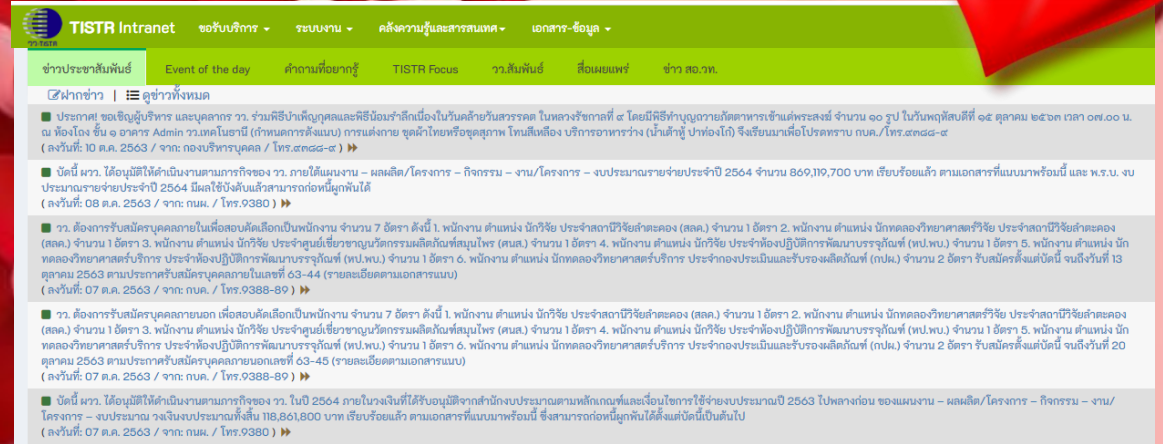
TISTR Intranet ขอรับบริการ ▾ ระบบงาน ▾ คลังความรู้และสารสนเทศ ▾ เอกสาร-ข้อมูล ▾

ข่าวประชาสัมพันธ์ | Event of the day | คำถามที่อยากรู้ | TISTR Focus | วว.สัมพันธ์ | สื่อเผยแพร่ | ข่าว สอ.วท.

ฝากข่าว | ดูข่าวทั้งหมด

ประกาศ! ขอเชิญผู้บริหาร และบุคลากร วว. ร่วมพิธีบำเพ็ญกุศลและพิธีน้อมรำลึกเนื่องในวันคล้ายวันสวรรคต ในหลวงรัชกาลที่ ๙ โดยมีพิธีทำบุญถวายภัตตาหารเช้าแด่พระสงฆ์ จำนวน ๑๐ รูป ในวันพฤหัสบดีที่ ๑๕ ตุลาคม ๒๕๖๓ เวลา ๐๗.๐๐ น. ณ ห้องโถง ชั้น ๑ อาคาร Admin วว.เทคโนธานี (กำหนดการดังแนบ) การแต่งกาย ชุดผ้าไทยหรือชุดสุภาพ โทนสีเหลือง บริการอาหารว่าง (น้ำเต้าหู้ ปาท่องโก๋) จึงเรียนมาเพื่อโปรดทราบ กบค./โทร.๙๓๘๘-๙
( ลงวันที่: 10 ต.ค. 2563 / จาก: กองบริหารบุคคล / โทร.๙๓๘๘-๙ )

บัดนี้ ผวว. ได้อนุมัติให้ดำเนินงานตามภารกิจของ วว. ภายใต้แผนงาน – ผลผลิต/โครงการ – กิจกรรม – งาน/โครงการ – งบประมาณรายจ่ายประจำปี 2564 จำนวน 869,119,700 บาท เรียบร้อยแล้ว ตามเอกสารที่แนบมาพร้อมนี้ และ พ.ร.บ. งบประมาณรายจ่ายประจำปี 2564 มีผลใช้บังคับแล้วสามารถก่อหนี้ผูกพันได้
( ลงวันที่: 08 ต.ค. 2563 / จาก: กนผ. / โทร.9380 )

วว. ต้องการรับสมัครบุคคลภายในเพื่อสอบคัดเลือกเป็นพนักงาน จำนวน 7 อัตรา ดังนี้ 1. พนักงาน ตำแหน่ง นักวิจัย ประจำสถาบันวิจัยลำตะคอง (สลค.) จำนวน 1 อัตรา 2. พนักงาน ตำแหน่ง นักทดลองวิทยาศาสตร์วิจัย ประจำสถาบันวิจัยลำตะคอง (สลค.) จำนวน 1 อัตรา 3. พนักงาน ตำแหน่ง นักวิจัย ประจำศูนย์เชี่ยวชาญนวัตกรรมผลิตภัณฑ์สมุนไพร (ศนส.) จำนวน 1 อัตรา 4. พนักงาน ตำแหน่ง นักวิจัย ประจำห้องปฏิบัติการพัฒนาบรรจุภัณฑ์ (หป.พบ.) จำนวน 1 อัตรา 5. พนักงาน ตำแหน่ง นักทดลองวิทยาศาสตร์บริการ ประจำห้องปฏิบัติการพัฒนาบรรจุภัณฑ์ (หป.พบ.) จำนวน 1 อัตรา 6. พนักงาน ตำแหน่ง นักทดลองวิทยาศาสตร์บริการ ประจำกองประเมินและรับรองผลิตภัณฑ์ (กปผ.) จำนวน 2 อัตรา รับสมัครตั้งแต่บัดนี้ จนถึงวันที่ 13 ตุลาคม 2563 ตามประกาศรับสมัครบุคคลภายในเลขที่ 63-44 (รายละเอียดตามเอกสารแนบ)
( ลงวันที่: 07 ต.ค. 2563 / จาก: กบค. / โทร.9388-89 )

วว. ต้องการรับสมัครบุคคลภายนอก เพื่อสอบคัดเลือกเป็นพนักงาน จำนวน 7 อัตรา ดังนี้ 1. พนักงาน ตำแหน่ง นักวิจัย ประจำสถาบันวิจัยลำตะคอง (สลค.) จำนวน 1 อัตรา 2. พนักงาน ตำแหน่ง นักทดลองวิทยาศาสตร์วิจัย ประจำสถาบันวิจัยลำตะคอง (สลค.) จำนวน 1 อัตรา 3. พนักงาน ตำแหน่ง นักวิจัย ประจำศูนย์เชี่ยวชาญนวัตกรรมผลิตภัณฑ์สมุนไพร (ศนส.) จำนวน 1 อัตรา 4. พนักงาน ตำแหน่ง นักวิจัย ประจำห้องปฏิบัติการพัฒนาบรรจุภัณฑ์ (หป.พบ.) จำนวน 1 อัตรา 5. พนักงาน ตำแหน่ง นักทดลองวิทยาศาสตร์บริการ ประจำห้องปฏิบัติการพัฒนาบรรจุภัณฑ์ (หป.พบ.) จำนวน 1 อัตรา 6. พนักงาน ตำแหน่ง นักทดลองวิทยาศาสตร์บริการ ประจำกองประเมินและรับรองผลิตภัณฑ์ (กปผ.) จำนวน 2 อัตรา รับสมัครตั้งแต่บัดนี้ จนถึงวันที่ 20 ตุลาคม 2563 ตามประกาศรับสมัครบุคคลภายนอกเลขที่ 63-45 (รายละเอียดตามเอกสารแนบ)
( ลงวันที่: 07 ต.ค. 2563 / จาก: กบค. / โทร.9388-89 )

บัดนี้ ผวว. ได้อนุมัติให้ดำเนินงานตามภารกิจของ วว. ในปี 2564 ภายในวงเงินที่ได้รับอนุมัติจากสำนักงบประมาณตามหลักเกณฑ์และเงื่อนไขการใช้จ่ายงบประมาณปี 2563 ไปพลางก่อน ของแผนงาน – ผลผลิต/โครงการ – กิจกรรม – งาน/โครงการ – งบประมาณ วงเงินงบประมาณทั้งสิ้น 118,861,800 บาท เรียบร้อยแล้ว ตามเอกสารที่แนบมาพร้อมนี้ ซึ่งสามารถก่อหนี้ผูกพันได้ตั้งแต่บัดนี้เป็นต้นไป
( ลงวันที่: 07 ต.ค. 2563 / จาก: กนผ. / โทร.9380 )